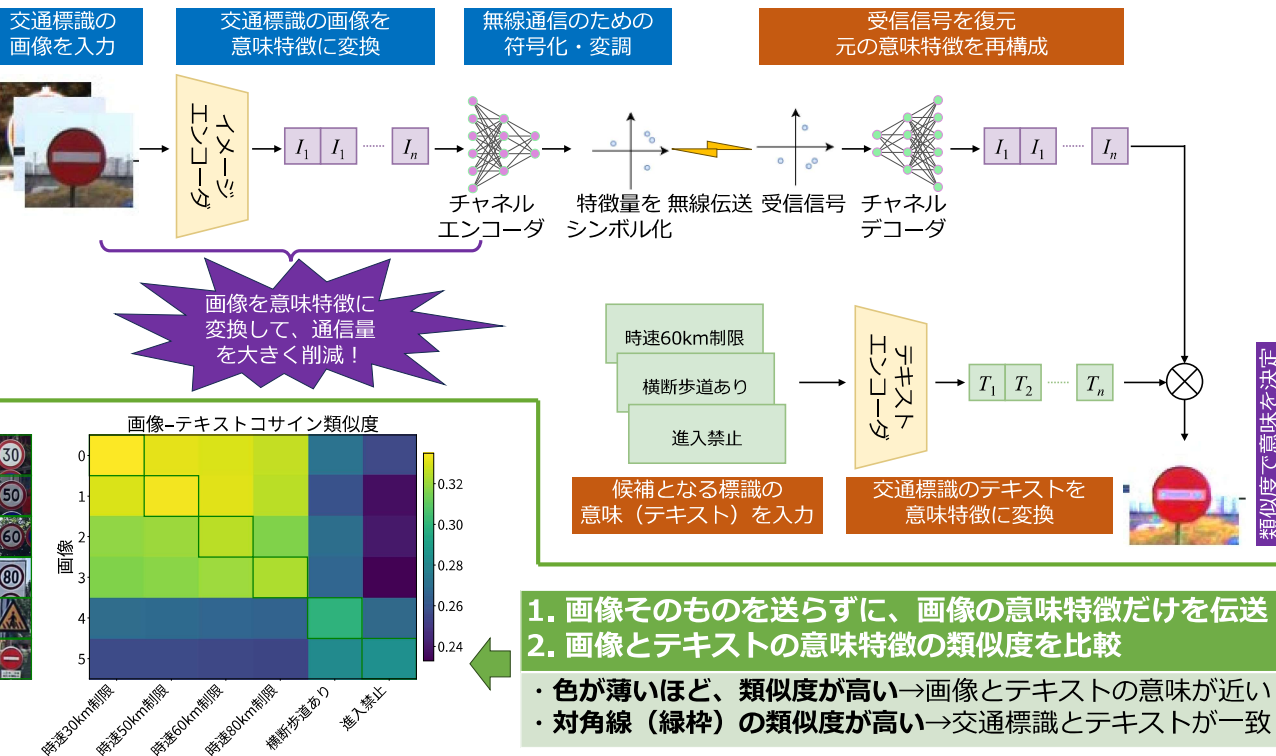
交通標識の画像を入力

交通標識の画像を意味特徴に変換

無線通信のための符号化・変調

受信信号を復元元の意味特徴を再構成

イメージエンコーダ

$I_1$ $I_1$ $I_n$

チャネルエンコーダ

特徴量をシンボル化

無線伝送

受信信号

チャネルデコーダ

$I_1$ $I_1$ $I_n$

画像を意味特徴に変換して、通信量を大きく削減！

時速60km制限

横断歩道あり

進入禁止

テキストエンコーダ

$T_1$ $T_2$ $T_n$

候補となる標識の意味（テキスト）を入力

交通標識のテキストを意味特徴に変換

類似度で意味を決定

画像–テキストコサイン類似度

画像

0
1
2
3
4
5

0.32
0.30
0.28
0.26
0.24

時速30km制限
時速50km制限
時速60km制限
時速80km制限
横断歩道あり
進入禁止

1. 画像そのものを送らずに、画像の意味特徴だけを伝送
2. 画像とテキストの意味特徴の類似度を比較

・色が薄いほど、類似度が高い→画像とテキストの意味が近い
・対角線（緑枠）の類似度が高い→交通標識とテキストが一致